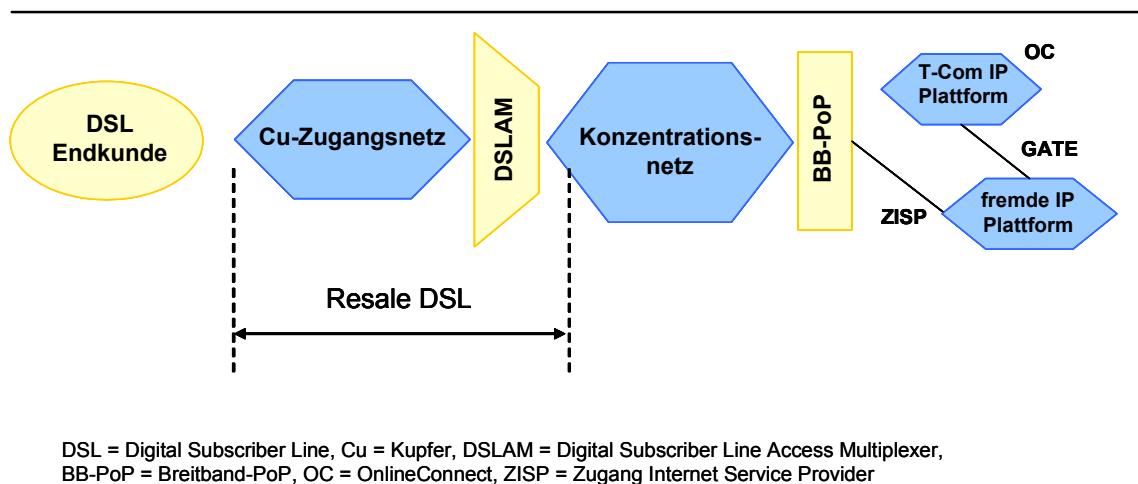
DSL Endkunde

Cu-Zugangsnetz

DSLAM

Konzentrationsnetz

BB-PoP

OC

T-Com IP Plattform

GATE

ZISP

fremde IP Plattform

Resale DSL

DSL = Digital Subscriber Line, Cu = Kupfer, DSLAM = Digital Subscriber Line Access Multiplexer, BB-PoP = Breitband-PoP, OC = OnlineConnect, ZISP = Zugang Internet Service Provider